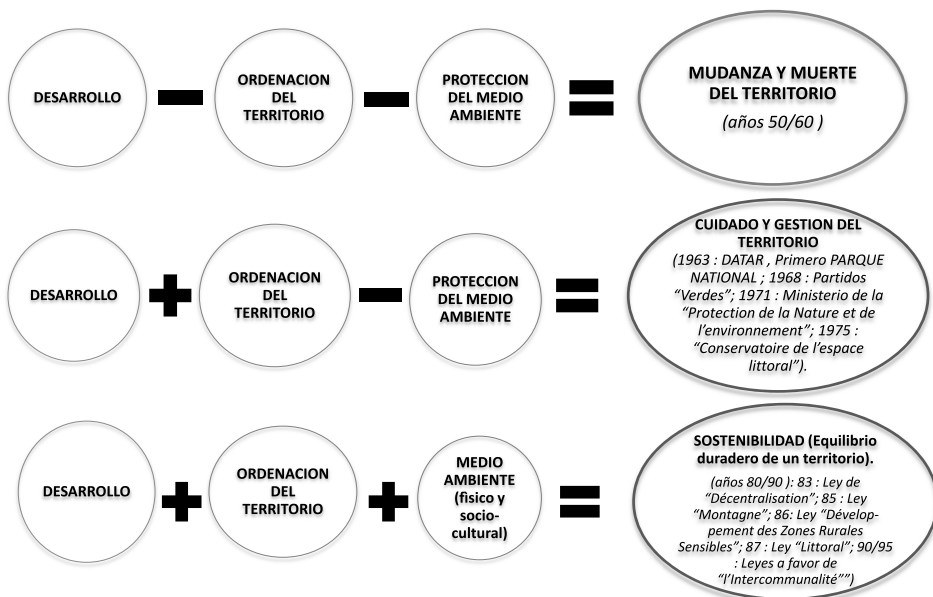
DESARROLLO − ORDENACION DEL TERRITORIO − PROTECCION DEL MEDIO AMBIENTE = MUDANZA Y MUERTE DEL TERRITORIO

(años 50/60 )

DESARROLLO + ORDENACION DEL TERRITORIO − PROTECCION DEL MEDIO AMBIENTE = CUIDADO Y GESTION DEL TERRITORIO

(1963 : DATAR , Primero PARQUE NATIONAL ; 1968 : Partidos "Verdes"; 1971 : Ministerio de la "Protection de la Nature et de l'environnement"; 1975 : "Conservatoire de l'espace littoral").

DESARROLLO + ORDENACION DEL TERRITORIO + MEDIO AMBIENTE (fisico y socio-cultural) = SOSTENIBILIDAD (Equilibrio duradero de un territorio).

(años 80/90 ): 83 : Ley de "Décentralisation"; 85 : Ley "Montagne"; 86: Ley "Dévelop-pement des Zones Rurales Sensibles"; 87 : Ley "Littoral"; 90/95 : Leyes a favor de "l'Intercommunalité"")